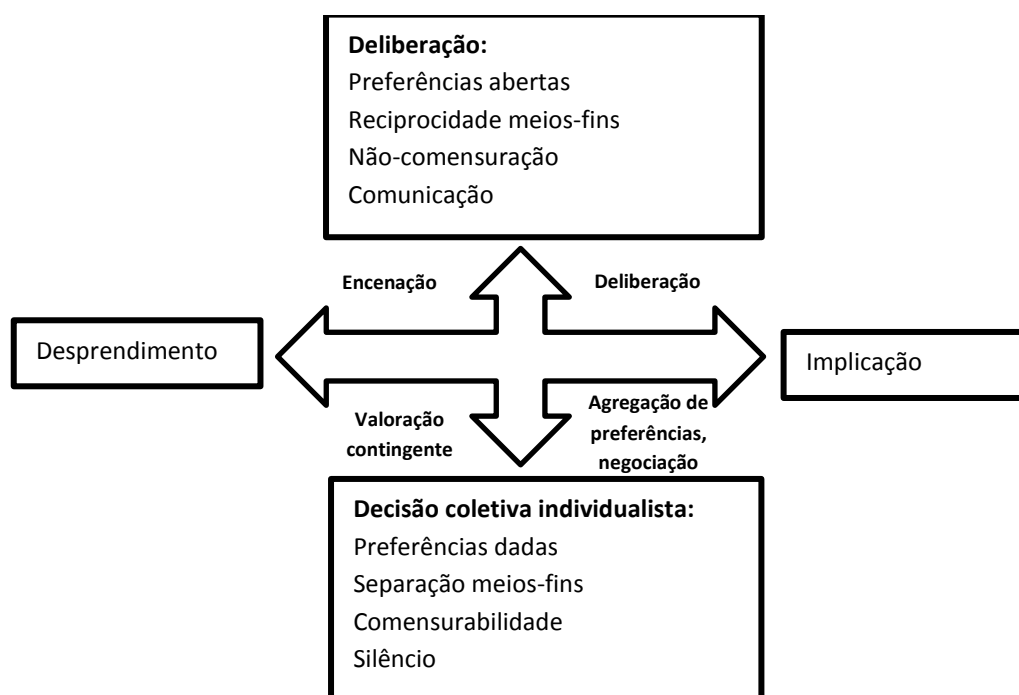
**Deliberação:**
Preferências abertas
Reciprocidade meios-fins
Não-comensuração
Comunicação

**Encenação**

**Deliberação**

Desprendimento

Implicação

**Valoração contingente**

**Agregação de preferências, negociação**

**Decisão coletiva individualista:**
Preferências dadas
Separação meios-fins
Comensurabilidade
Silêncio